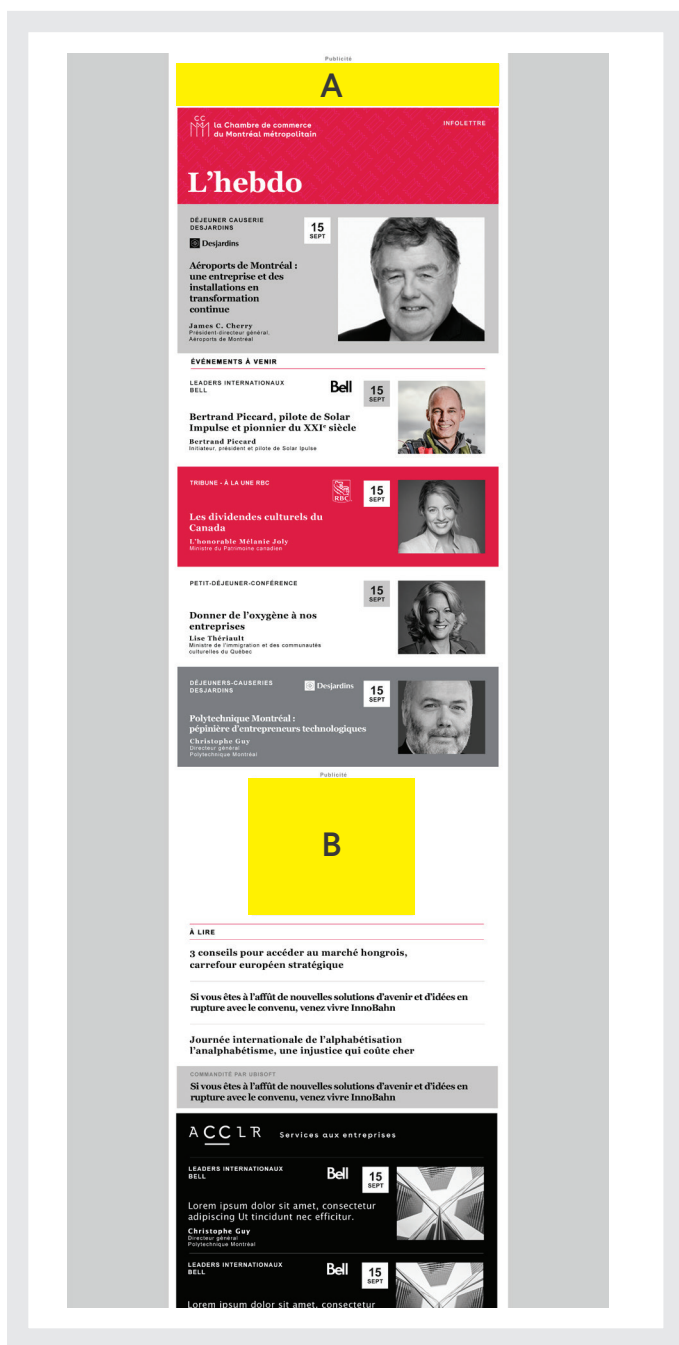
Publicité

A

la Chambre de commerce du Montréal métropolitain

INFOLETTRE

L'hebdo

DÉJEUNER CAUSERIE DESJARDINS

Desjardins

15 SEPT

Aéroports de Montréal : une entreprise et des installations en transformation continue

James C. Cherry
Président-directeur général, Aéroports de Montréal

ÉVÉNEMENTS À VENIR

LEADERS INTERNATIONAUX BELL

Bell

15 SEPT

Bertrand Piccard, pilote de Solar Impulse et pionnier du XXI$^e$ siècle

Bertrand Piccard
Initiateur, président et pilote de Solar Ipulse

TRIBUNE - À LA UNE RBC

RBC

15 SEPT

Les dividendes culturels du Canada

L'honorable Mélanie Joly
Ministre du Patrimoine canadien

PETIT-DÉJEUNER-CONFÉRENCE

15 SEPT

Donner de l'oxygène à nos entreprises

Lise Thériault
Ministre de l'immigration et des communautés culturelles du Québec

DÉJEUNERS-CAUSERIES DESJARDINS

Desjardins

15 SEPT

Polytechnique Montréal : pépinière d'entrepreneurs technologiques

Christophe Guy
Directeur général
Polytechnique Montréal

Publicité

B

À LIRE

3 conseils pour accéder au marché hongrois, carrefour européen stratégique

Si vous êtes à l'affût de nouvelles solutions d'avenir et d'idées en rupture avec le convenu, venez vivre InnoBahn

Journée internationale de l'alphabétisation l'analphabétisme, une injustice qui coûte cher

COMMANDITÉ PAR UBISOFT

Si vous êtes à l'affût de nouvelles solutions d'avenir et d'idées en rupture avec le convenu, venez vivre InnoBahn

ACCLR Services aux entreprises

LEADERS INTERNATIONAUX BELL

Bell

15 SEPT

Lorem ipsum dolor sit amet, consectetur adipiscing Ut tincidunt nec efficitur.

Christophe Guy
Directeur général
Polytechnique Montréal

LEADERS INTERNATIONAUX BELL

Bell

15 SEPT

Lorem ipsum dolor sit amet, consectetur